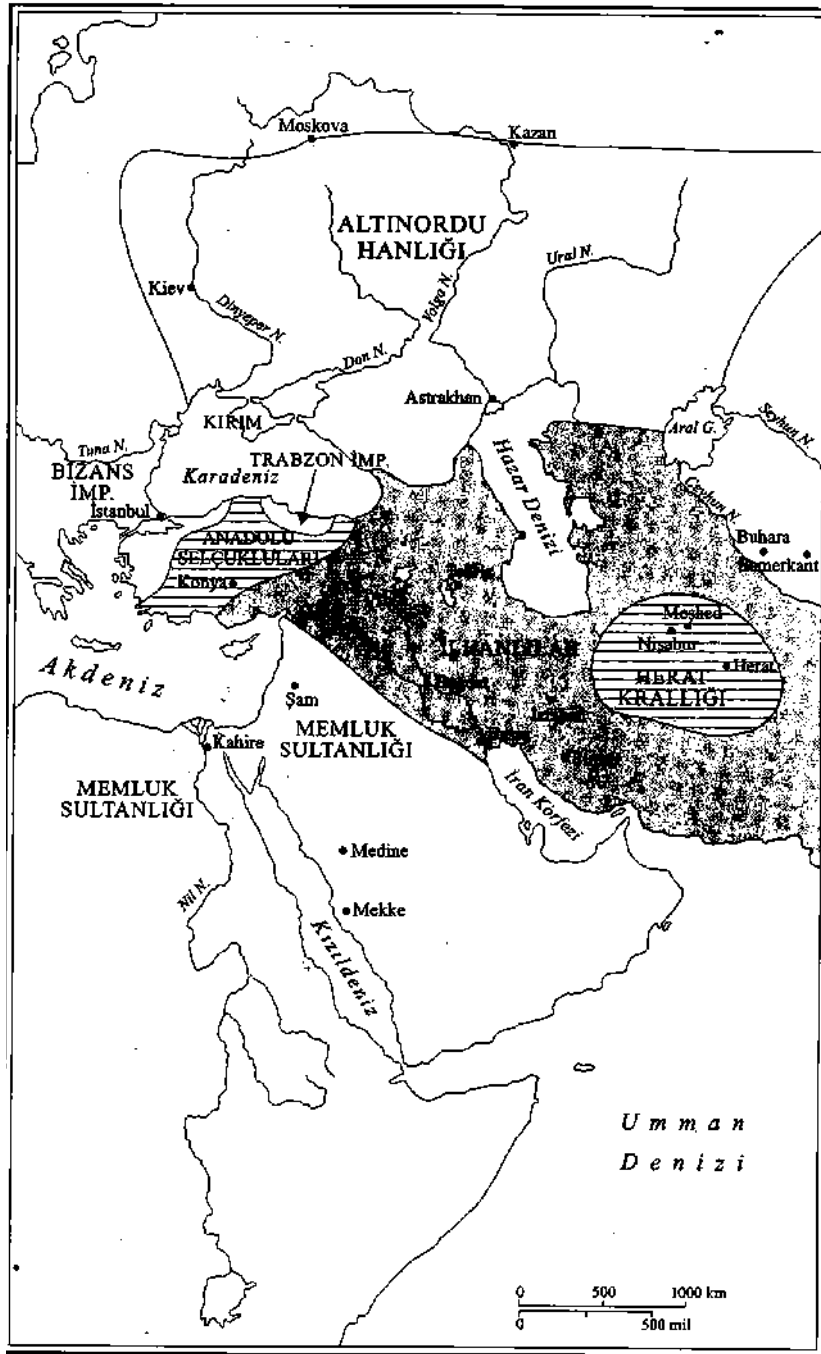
Moskova
Kazan
ALTINORDU HANLIĞI
Ural N.
Kiev
Dinyeper N.
Volga N.
Don N.
Astrakhan
KIRIM
Tuna N.
BİZANS İMP.
TRABZON İMP.
Karadeniz
Hazar Denizi
Aral G.
Seyhun N.
Ceyhun N.
İstanbul
ANADOLU SELÇUKLULARI
Konya
Buhara
Semerkant
Meşhed
Nişabur
Herat
HERAT KRALLIĞI
İLHANLILAR
Akdeniz
Şam
MEMLUK SULTANLIĞI
Kahire
MEMLUK SULTANLIĞI
İran Körfezi
Medine
Mekke
Nil N.
Kızıldeniz
Umman Denizi
0 500 1000 km
0 500 mil